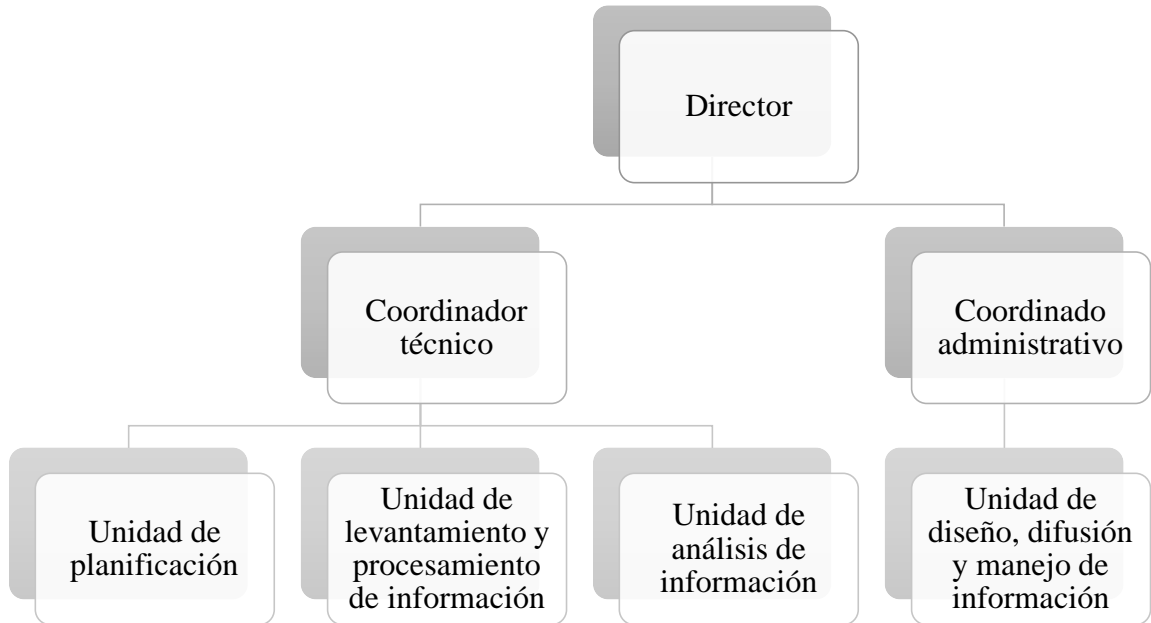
Director

Coordinador técnico

Coordinado administrativo

Unidad de planificación

Unidad de levantamiento y procesamiento de información

Unidad de análisis de información

Unidad de diseño, difusión y manejo de información